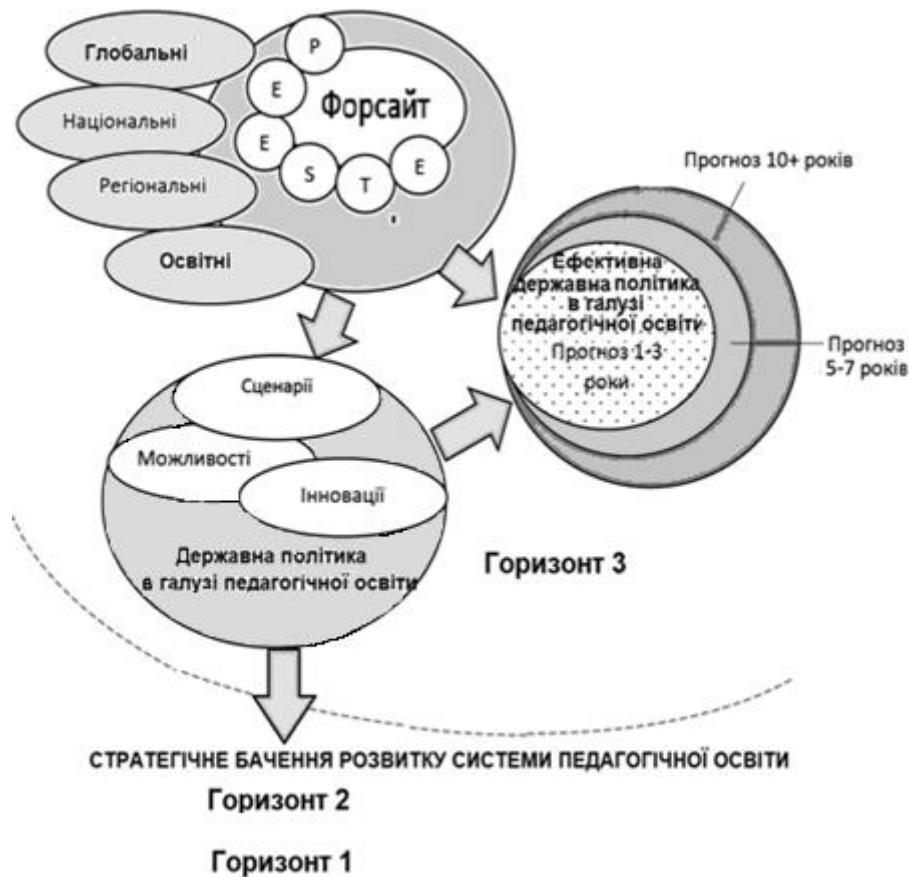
Глобальні

Національні

Регіональні

Освітні

P

E

E

S

T

E

Форсайт

Прогноз 10+ років

Ефективна державна політика в галузі педагогічної освіти

Прогноз 1-3 роки

Прогноз 5-7 років

Сценарії

Можливості

Інновації

Державна політика в галузі педагогічної освіти

Горизонт 3

СТРАТЕГІЧНЕ БАЧЕННЯ РОЗВИТКУ СИСТЕМИ ПЕДАГОГІЧНОЇ ОСВІТИ

Горизонт 2

Горизонт 1